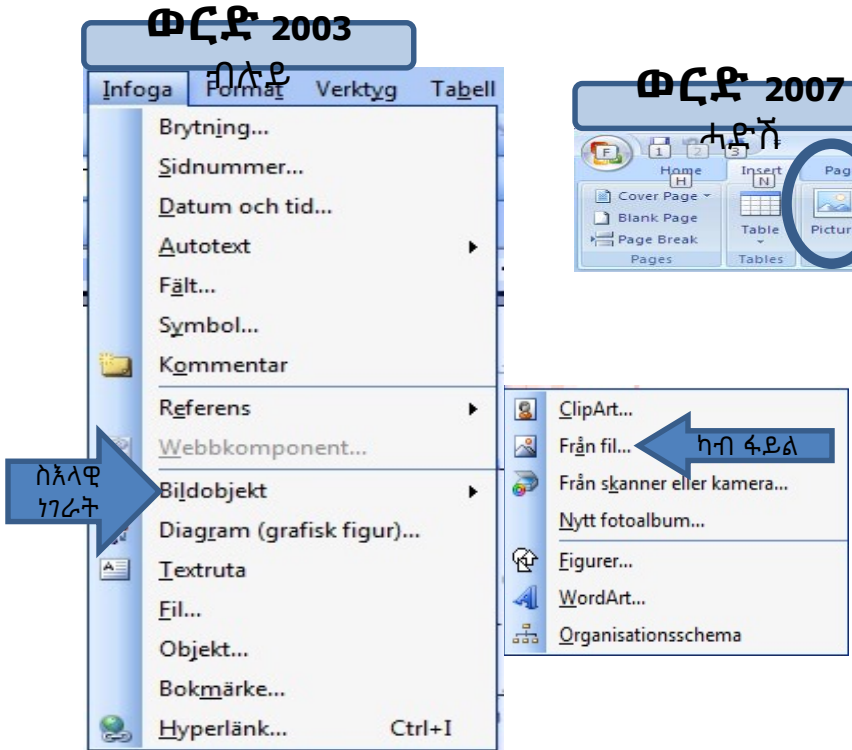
ወርድ 2003
ብሉይ
Infoga Format Verktyg Tabell
Brytning...
Sidnummer...
Datum och tid...
Autotext
Fält...
Symbol...
Kommentar
Referens
Webbkomponent...
Bildobjekt
Diagram (grafisk figur)...
Textruta
Fil...
Objekt...
Bokmärke...
Hyperlänk... Ctrl+I

ስእላዊ ነገራት

ClipArt...
Från fil...
Från skanner eller kamera...
Nytt fotoalbum...
Figurer...
WordArt...
Organisationsschema

ካብ ፋይል

ወርድ 2007
ሓድሽ
F 1 2 3
Home H
Insert N
Pag
Cover Page
Blank Page
Page Break
Pages
Table
Tables
Pictur